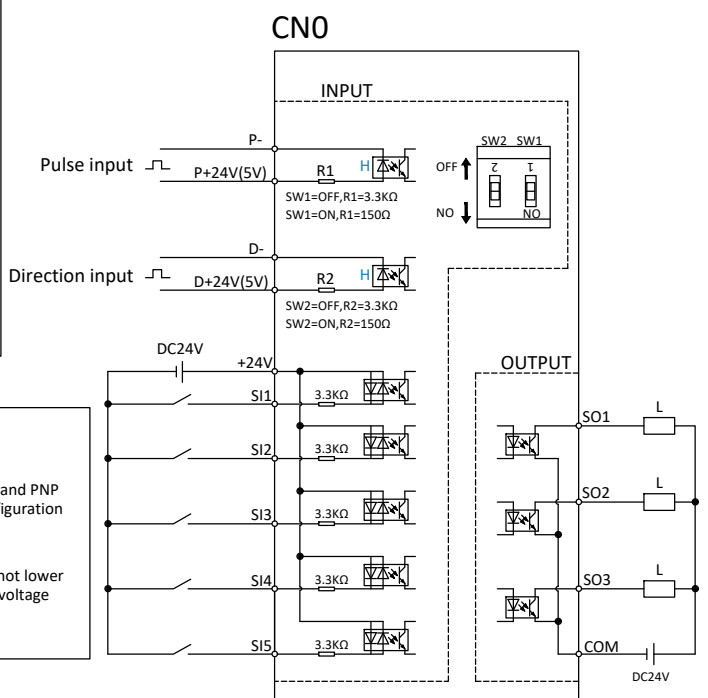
CN0

INPUT

P-

Pulse input

P+24V(5V)

R1

H

SW1=OFF,R1=3.3KΩ
SW1=ON,R1=150Ω

SW2 SW1

OFF

2 1

NO

NO

D-

Direction input

D+24V(5V)

R2

H

SW2=OFF,R2=3.3KΩ
SW2=ON,R2=150Ω

DC24V

+24V

SI1

3.3KΩ

SI2

3.3KΩ

SI3

3.3KΩ

SI4

3.3KΩ

SI5

3.3KΩ

OUTPUT

SO1

L

SO2

L

SO3

L

COM

DC24V

and PNP
iguration

not lower
voltage